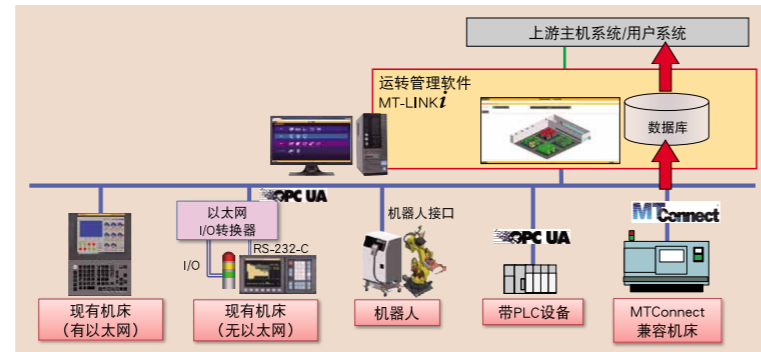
上游主机系统/用户系统

运转管理软件
MT-LINK$i$

数据库

OPC UA

以太网
I/O转换器

RS-232-C

I/O

机器人接口

OPC UA

MTConnect

现有机床
（有以太网）

现有机床
（无以太网）

机器人

带PLC设备

MTConnect
兼容机床